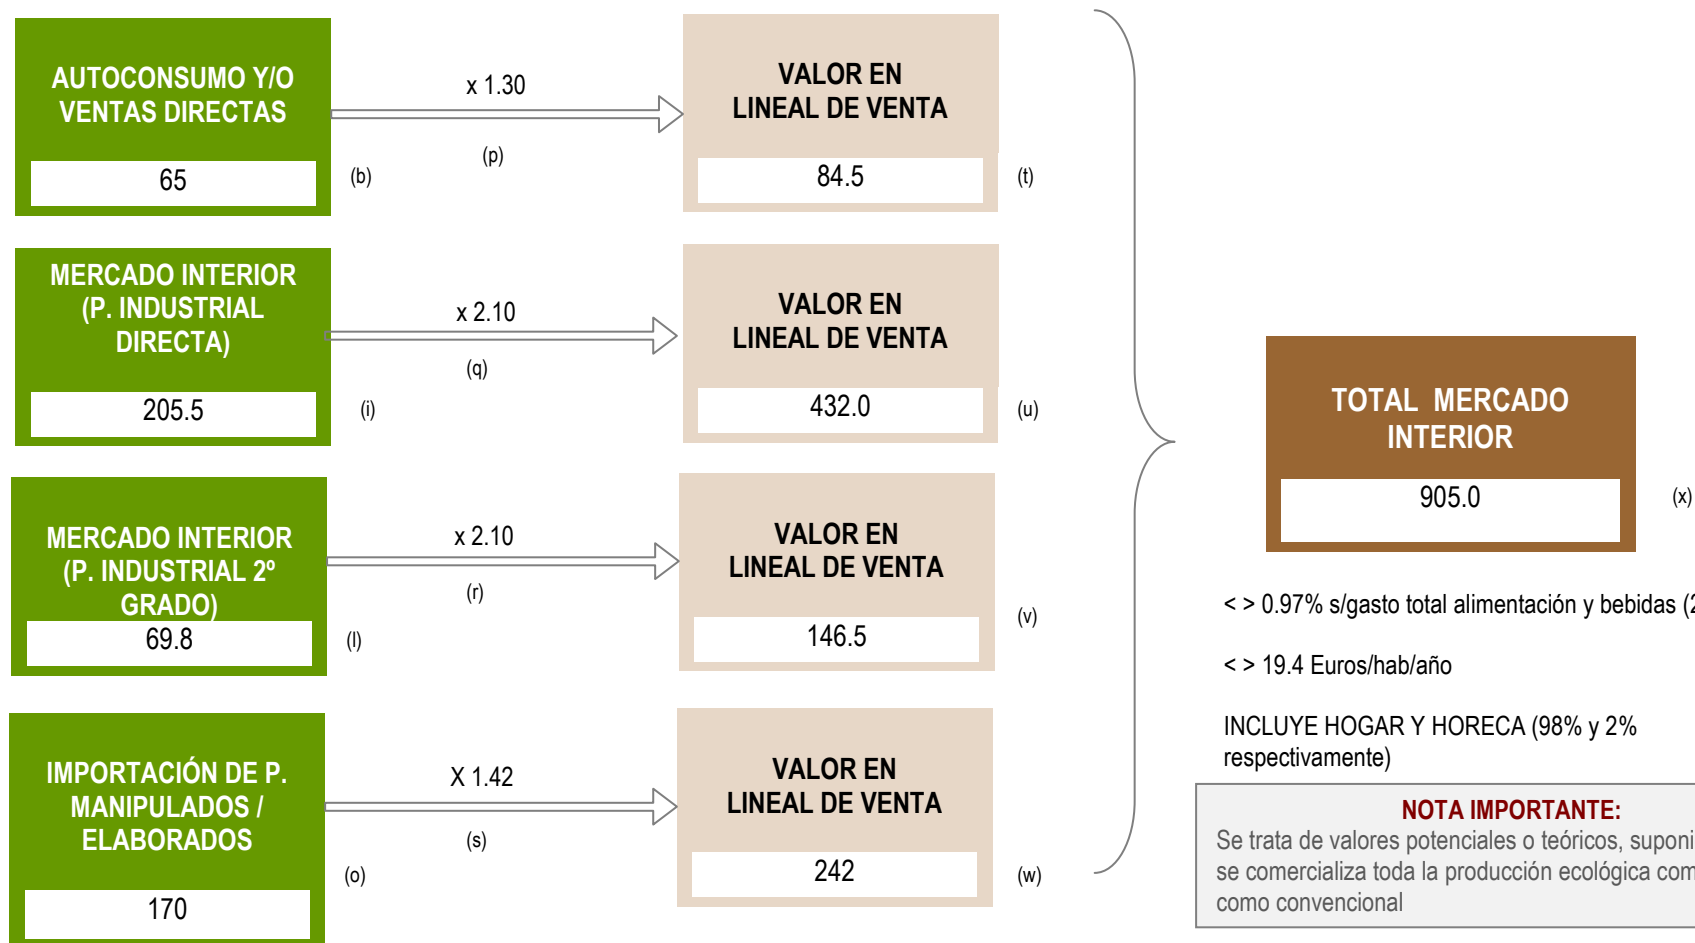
AUTOCONSUMO Y/O VENTAS DIRECTAS

65

(b)

x 1.30

(p)

VALOR EN LINEAL DE VENTA

84.5

(t)

MERCADO INTERIOR (P. INDUSTRIAL DIRECTA)

205.5

(i)

x 2.10

(q)

VALOR EN LINEAL DE VENTA

432.0

(u)

MERCADO INTERIOR (P. INDUSTRIAL 2º GRADO)

69.8

(l)

x 2.10

(r)

VALOR EN LINEAL DE VENTA

146.5

(v)

IMPORTACIÓN DE P. MANIPULADOS / ELABORADOS

170

(o)

X 1.42

(s)

VALOR EN LINEAL DE VENTA

242

(w)

TOTAL MERCADO INTERIOR

905.0

(x)

< > 0.97% s/gasto total alimentación y bebidas ([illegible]

< > 19.4 Euros/hab/año

INCLUYE HOGAR Y HORECA (98% y 2% respectivamente)

NOTA IMPORTANTE:
Se trata de valores potenciales o teóricos, suponi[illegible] se comercializa toda la producción ecológica com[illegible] como convencional